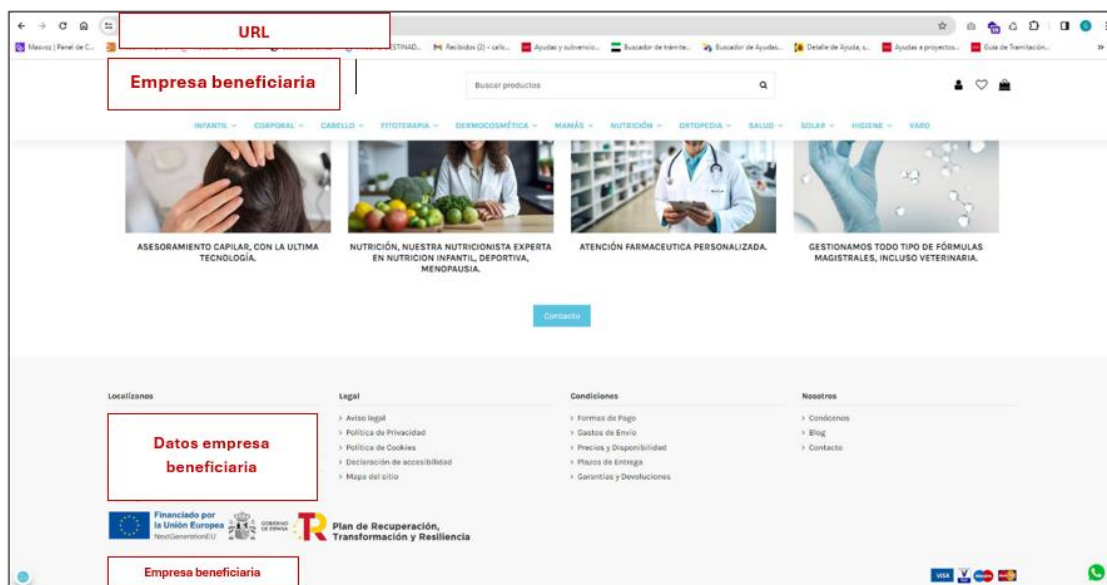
URL

Mavoz | Panel de C... ESTINAD... Recibidos (2) - calc... Ayudas y subvencio... Buscador de trámite... Buscador de Ayudas... Detalle de Ayuda, s... Ayudas a proyectos... Guía de Tramitación...

Empresa beneficiaria

Buscar productos

INFANTIL CORPORAL CABELLO FITOTERAPIA DERMOCOSMÉTICA MAMÁS NUTRICIÓN ORTOPEDIA SALUD SOLAR HIGIENE VARO

ASESORAMIENTO CAPILAR, CON LA ULTIMA TECNOLOGÍA.

NUTRICIÓN, NUESTRA NUTRICIONISTA EXPERTA EN NUTRICION INFANTIL, DEPORTIVA, MENOPAUSIA.

ATENCIÓN FARMACEUTICA PERSONALIZADA.

GESTIONAMOS TODO TIPO DE FÓRMULAS MAGISTRALES, INCLUSO VETERINARIA.

Contacto

Localízanos

Datos empresa beneficiaria

Legal
> Aviso legal
> Política de Privacidad
> Política de Cookies
> Declaración de accesibilidad
> Mapa del sitio

Condiciones
> Formas de Pago
> Gastos de Envío
> Precios y Disponibilidad
> Plazos de Entrega
> Garantías y Devoluciones

Nosotros
> Conócenos
> Blog
> Contacto

Financiado por la Unión Europea NextGenerationEU

GOBIERNO DE ESPAÑA

Plan de Recuperación, Transformación y Resiliencia

Empresa beneficiaria

VISA